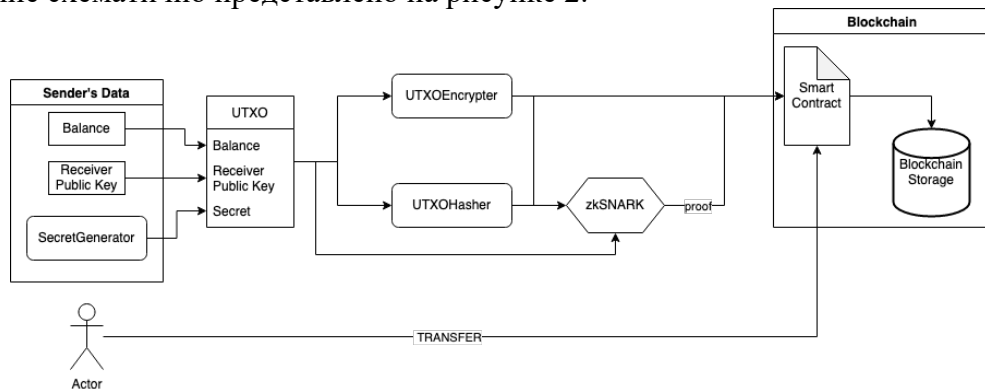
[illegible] схематично представлено на рисунке 2.

Sender's Data

Balance

Receiver Public Key

SecretGenerator

UTXO

Balance

Receiver Public Key

Secret

UTXOEncrypter

UTXOHasher

zkSNARK

proof

Blockchain

Smart Contract

Blockchain Storage

TRANSFER

Actor